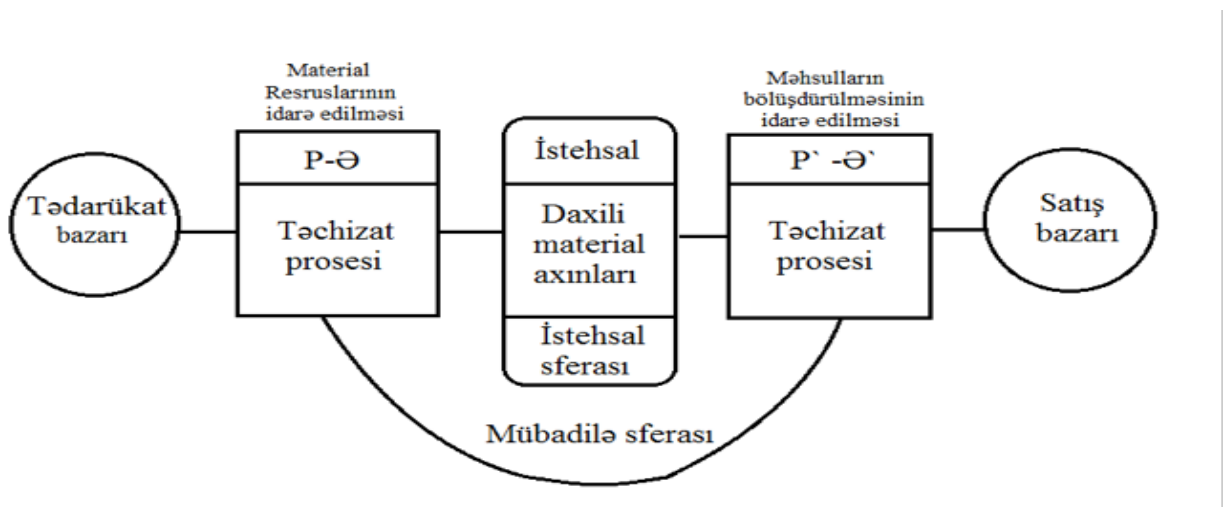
Material Resruslarının idarə edilməsi

Məhsulların bölüşdürülməsinin idarə edilməsi

Tədarükat bazarı

P-Ə

Təchizat prosesi

İstehsal

Daxili material axınları

İstehsal sferası

P` -Ə`

Təchizat prosesi

Satış bazarı

Mübadilə sferası